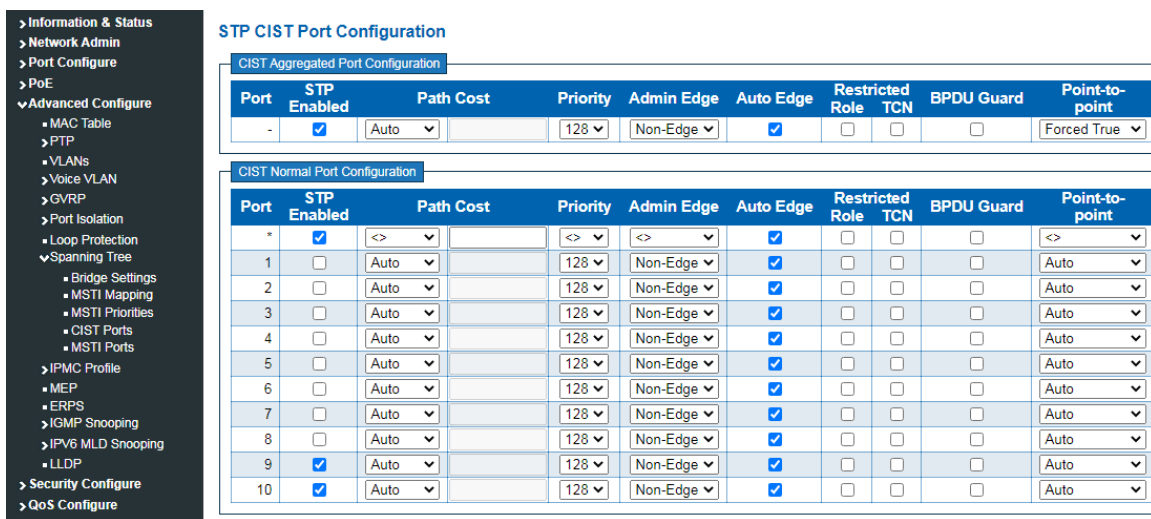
› Information & Status
› Network Admin
› Port Configure
› PoE
⌄ Advanced Configure
▪ MAC Table
› PTP
▪ VLANs
› Voice VLAN
› GVRP
› Port Isolation
▪ Loop Protection
⌄ Spanning Tree
▪ Bridge Settings
▪ MSTI Mapping
▪ MSTI Priorities
▪ CIST Ports
▪ MSTI Ports
› IPMC Profile
▪ MEP
▪ ERPS
› IGMP Snooping
› IPV6 MLD Snooping
▪ LLDP
› Security Configure
› QoS Configure

STP CIST Port Configuration

CIST Aggregated Port Configuration

| Port | STP Enabled | Path Cost | | Priority | Admin Edge | Auto Edge | Restricted Role | Restricted TCN | BPDU Guard | Point-to-point |
|---|---|---|---|---|---|---|---|---|---|---|
| - | ☑ | Auto | | 128 | Non-Edge | ☑ | ☐ | ☐ | ☐ | Forced True |

CIST Normal Port Configuration

| Port | STP Enabled | Path Cost | | Priority | Admin Edge | Auto Edge | Restricted Role | Restricted TCN | BPDU Guard | Point-to-point |
|---|---|---|---|---|---|---|---|---|---|---|
| * | ☑ | <> | | <> | <> | ☑ | ☐ | ☐ | ☐ | <> |
| 1 | ☐ | Auto | | 128 | Non-Edge | ☑ | ☐ | ☐ | ☐ | Auto |
| 2 | ☐ | Auto | | 128 | Non-Edge | ☑ | ☐ | ☐ | ☐ | Auto |
| 3 | ☐ | Auto | | 128 | Non-Edge | ☑ | ☐ | ☐ | ☐ | Auto |
| 4 | ☐ | Auto | | 128 | Non-Edge | ☑ | ☐ | ☐ | ☐ | Auto |
| 5 | ☐ | Auto | | 128 | Non-Edge | ☑ | ☐ | ☐ | ☐ | Auto |
| 6 | ☐ | Auto | | 128 | Non-Edge | ☑ | ☐ | ☐ | ☐ | Auto |
| 7 | ☐ | Auto | | 128 | Non-Edge | ☑ | ☐ | ☐ | ☐ | Auto |
| 8 | ☐ | Auto | | 128 | Non-Edge | ☑ | ☐ | ☐ | ☐ | Auto |
| 9 | ☑ | Auto | | 128 | Non-Edge | ☑ | ☐ | ☐ | ☐ | Auto |
| 10 | ☑ | Auto | | 128 | Non-Edge | ☑ | ☐ | ☐ | ☐ | Auto |